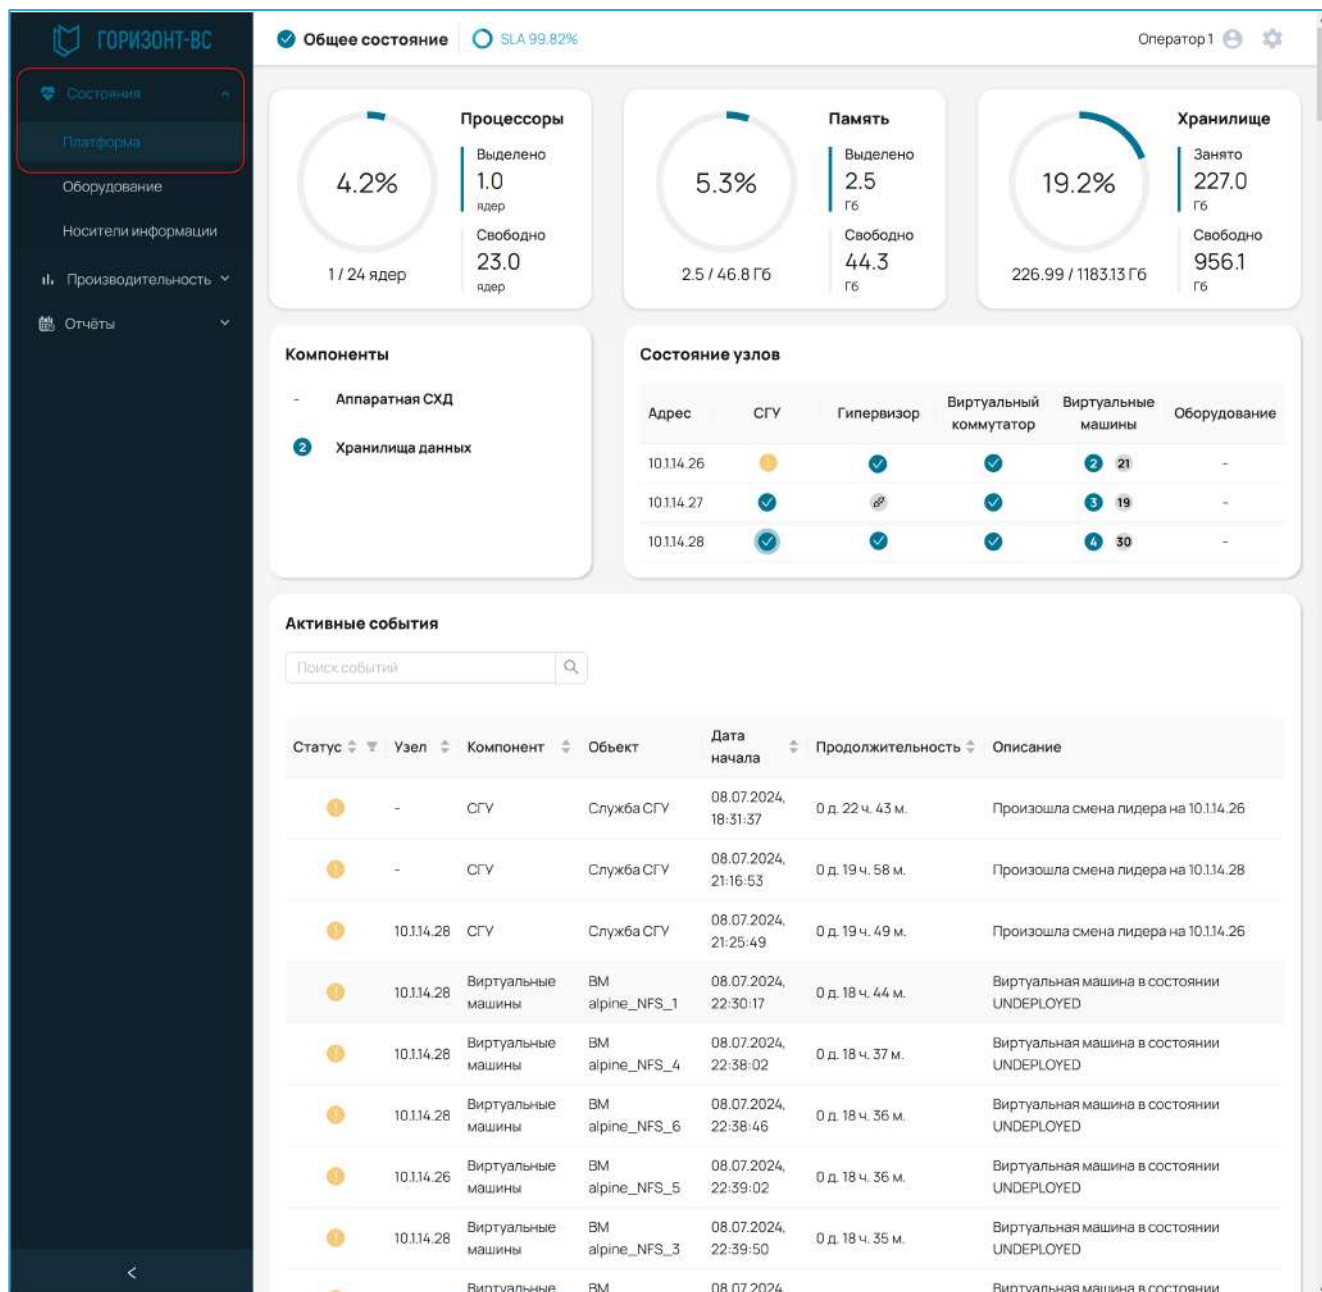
ГОРИЗОНТ-ВС

Состояния
Платформа
Оборудование
Носители информации
Производительность
Отчёты

Общее состояние
SLA 99.82%
Оператор1

4.2%
1 / 24 ядер
Процессоры
Выделено
1.0
ядер
Свободно
23.0
ядер

5.3%
2.5 / 46.8 Гб
Память
Выделено
2.5
Гб
Свободно
44.3
Гб

19.2%
226.99 / 1183.13 Гб
Хранилище
Занято
227.0
Гб
Свободно
956.1
Гб

Компоненты
- Аппаратная СХД
2 Хранилища данных

Состояние узлов

| Адрес | СГУ | Гипервизор | Виртуальный коммутатор | Виртуальные машины | Оборудование |
|---|---|---|---|---|---|
| 10.1.14.26 | | | | 2 21 | - |
| 10.1.14.27 | | | | 3 19 | - |
| 10.1.14.28 | | | | 4 30 | - |

Активные события

Поиск событий

| Статус | Узел | Компонент | Объект | Дата начала | Продолжительность | Описание |
|---|---|---|---|---|---|---|
| | - | СГУ | Служба СГУ | 08.07.2024, 18:31:37 | 0 д. 22 ч. 43 м. | Произошла смена лидера на 10.1.14.26 |
| | - | СГУ | Служба СГУ | 08.07.2024, 21:16:53 | 0 д. 19 ч. 58 м. | Произошла смена лидера на 10.1.14.28 |
| | 10.1.14.28 | СГУ | Служба СГУ | 08.07.2024, 21:25:49 | 0 д. 19 ч. 49 м. | Произошла смена лидера на 10.1.14.26 |
| | 10.1.14.28 | Виртуальные машины | ВМ alpine_NFS_1 | 08.07.2024, 22:30:17 | 0 д. 18 ч. 44 м. | Виртуальная машина в состоянии UNDEPLOYED |
| | 10.1.14.28 | Виртуальные машины | ВМ alpine_NFS_4 | 08.07.2024, 22:38:02 | 0 д. 18 ч. 37 м. | Виртуальная машина в состоянии UNDEPLOYED |
| | 10.1.14.28 | Виртуальные машины | ВМ alpine_NFS_6 | 08.07.2024, 22:38:46 | 0 д. 18 ч. 36 м. | Виртуальная машина в состоянии UNDEPLOYED |
| | 10.1.14.26 | Виртуальные машины | ВМ alpine_NFS_5 | 08.07.2024, 22:39:02 | 0 д. 18 ч. 36 м. | Виртуальная машина в состоянии UNDEPLOYED |
| | 10.1.14.28 | Виртуальные машины | ВМ alpine_NFS_3 | 08.07.2024, 22:39:50 | 0 д. 18 ч. 35 м. | Виртуальная машина в состоянии UNDEPLOYED |
| | | Виртуальные | ВМ | 08.07.2024 | | Виртуальная машина в состоянии |